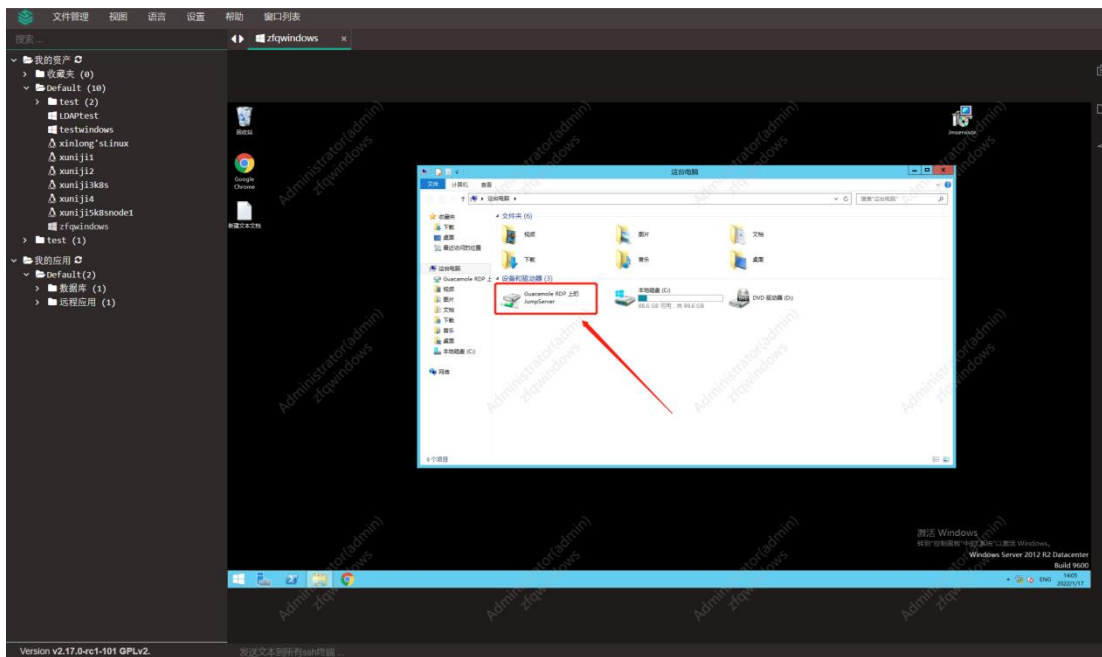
文件管理 视图 语言 设置 帮助 窗口列表

搜索...

我的资产
收藏夹 (0)
Default (10)
test (2)
LDAPtest
testwindows
xinlong'sLinux
xuniji1
xuniji2
xuniji3k8s
xuniji4
xuniji5k8snode1
zfqwindows
test (1)
我的应用
Default(2)
数据库 (1)
远程应用 (1)

zfqwindows

回收站
Google Chrome
新建文本文档
Jmservisor

这台电脑
文件 计算机 查看
这台电脑
搜索"这台电脑"
文件夹 (6)
视频
图片
文档
下载
音乐
桌面
收藏夹
下载
桌面
最近访问的位置
这台电脑
Guacamole RDP 上
视频
图片
文档
下载
音乐
桌面
本地磁盘 (C:)
网络
设备和驱动器 (3)
Guacamole RDP 上的 JumpServer
本地磁盘 (C:)
88.6 GB 可用，共 99.6 GB
DVD 驱动器 (D:)
9 个项目

Administrator(admin) zfqwindows

激活 Windows
转到"控制面板"中的"系统"以激活 Windows。
Windows Server 2012 R2 Datacenter
Build 9600
ENG 14:05 2022/1/17

Version v2.17.0-rc1-101 GPLv2.
发送文本到所有ssh终端...